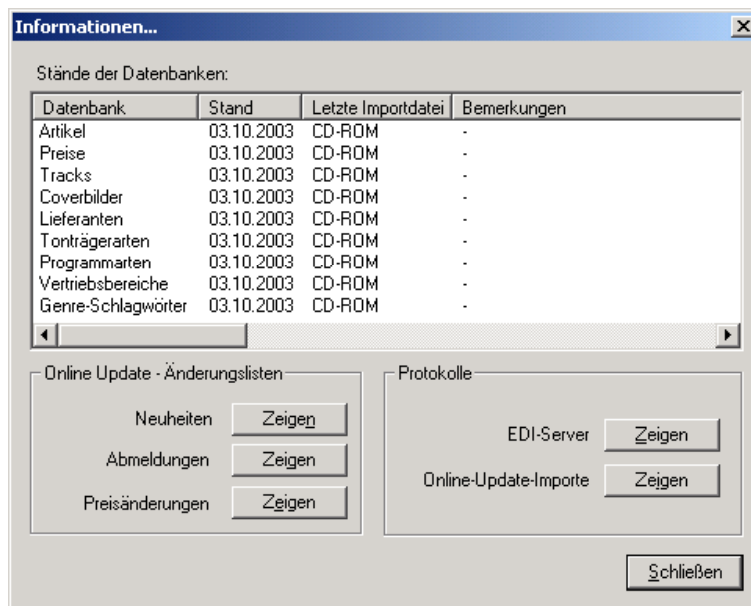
Informationen...

Stände der Datenbanken:

| Datenbank | Stand | Letzte Importdatei | Bemerkungen |
|---|---|---|---|
| Artikel | 03.10.2003 | CD-ROM | - |
| Preise | 03.10.2003 | CD-ROM | - |
| Tracks | 03.10.2003 | CD-ROM | - |
| Coverbilder | 03.10.2003 | CD-ROM | - |
| Lieferanten | 03.10.2003 | CD-ROM | - |
| Tonträgerarten | 03.10.2003 | CD-ROM | - |
| Programmarten | 03.10.2003 | CD-ROM | - |
| Vertriebsbereiche | 03.10.2003 | CD-ROM | - |
| Genre-Schlagwörter | 03.10.2003 | CD-ROM | - |

Online Update - Änderungslisten

Neuheiten Zeigen

Abmeldungen Zeigen

Preisänderungen Zeigen

Protokolle

EDI-Server Zeigen

Online-Update-Importe Zeigen

Schließen